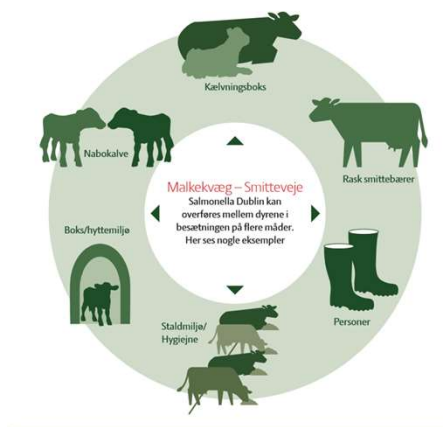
Kælvningsboks

Nabokalve

Rask smittebærer

Malkekvæg – Smitteveje

Salmonella Dublin kan overføres mellem dyrene i besætningen på flere måder. Her ses nogle eksempler

Boks/hyttemiljø

Personer

Staldmiljø/ Hygiejne